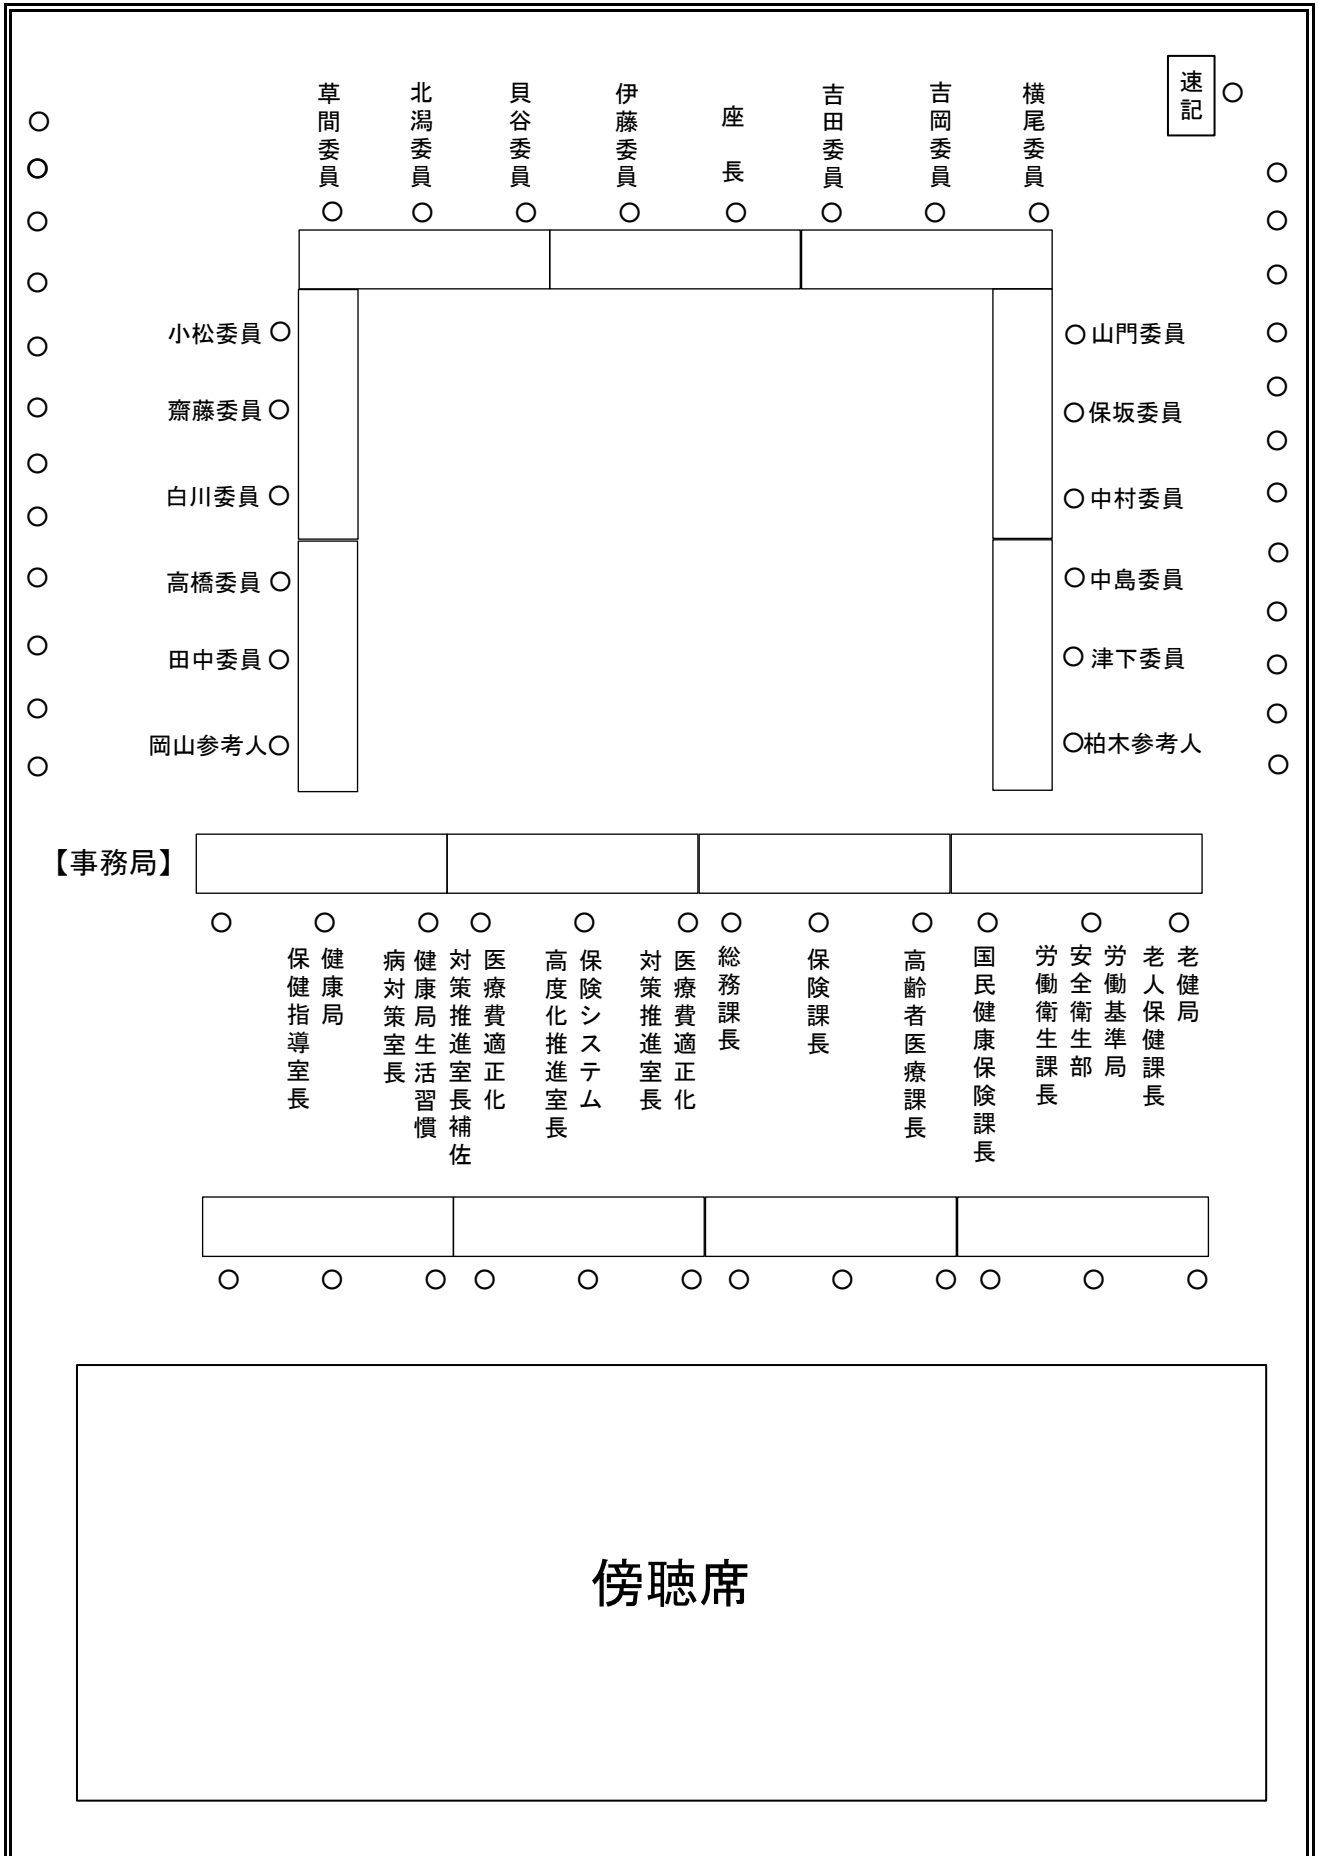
草間委員 北潟委員 貝谷委員 伊藤委員 座長 吉田委員 吉岡委員 横尾委員

速記

小松委員
齋藤委員
白川委員
高橋委員
田中委員
岡山参考人

山門委員
保坂委員
中村委員
中島委員
津下委員
柏木参考人

【事務局】

健康局保健指導室長
健康局生活習慣病対策室長
医療費適正化対策推進室長補佐
保険システム高度化推進室長
医療費適正化対策推進室長
総務課長
保険課長
高齢者医療課長
国民健康保険課長
労働基準局安全衛生部労働衛生課長
老健局老人保健課長

傍聴席